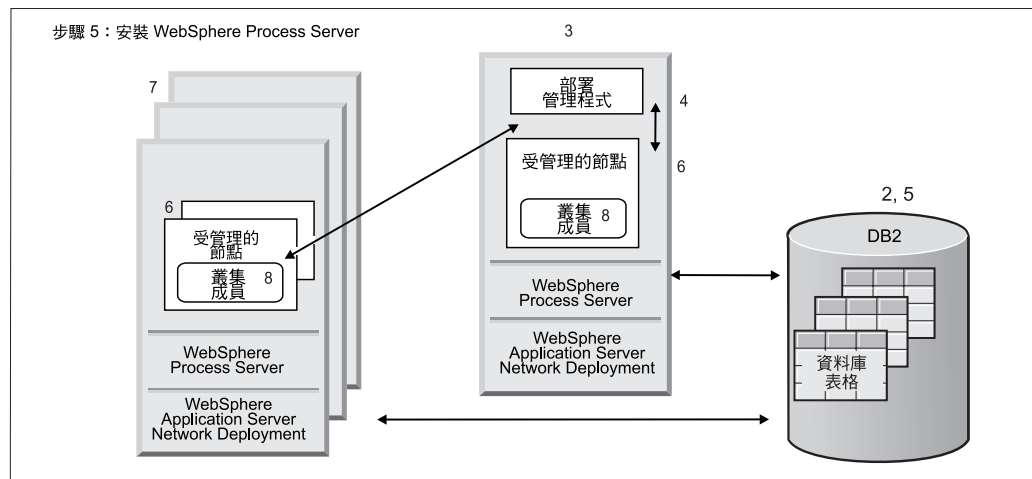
步驟 5：安裝 WebSphere Process Server

7

6

受管理的節點

叢集成員 8

WebSphere Process Server

WebSphere Application Server Network Deployment

3

部署管理程式

4

受管理的節點

6

叢集成員 8

WebSphere Process Server

WebSphere Application Server Network Deployment

2, 5

DB2

資料庫表格